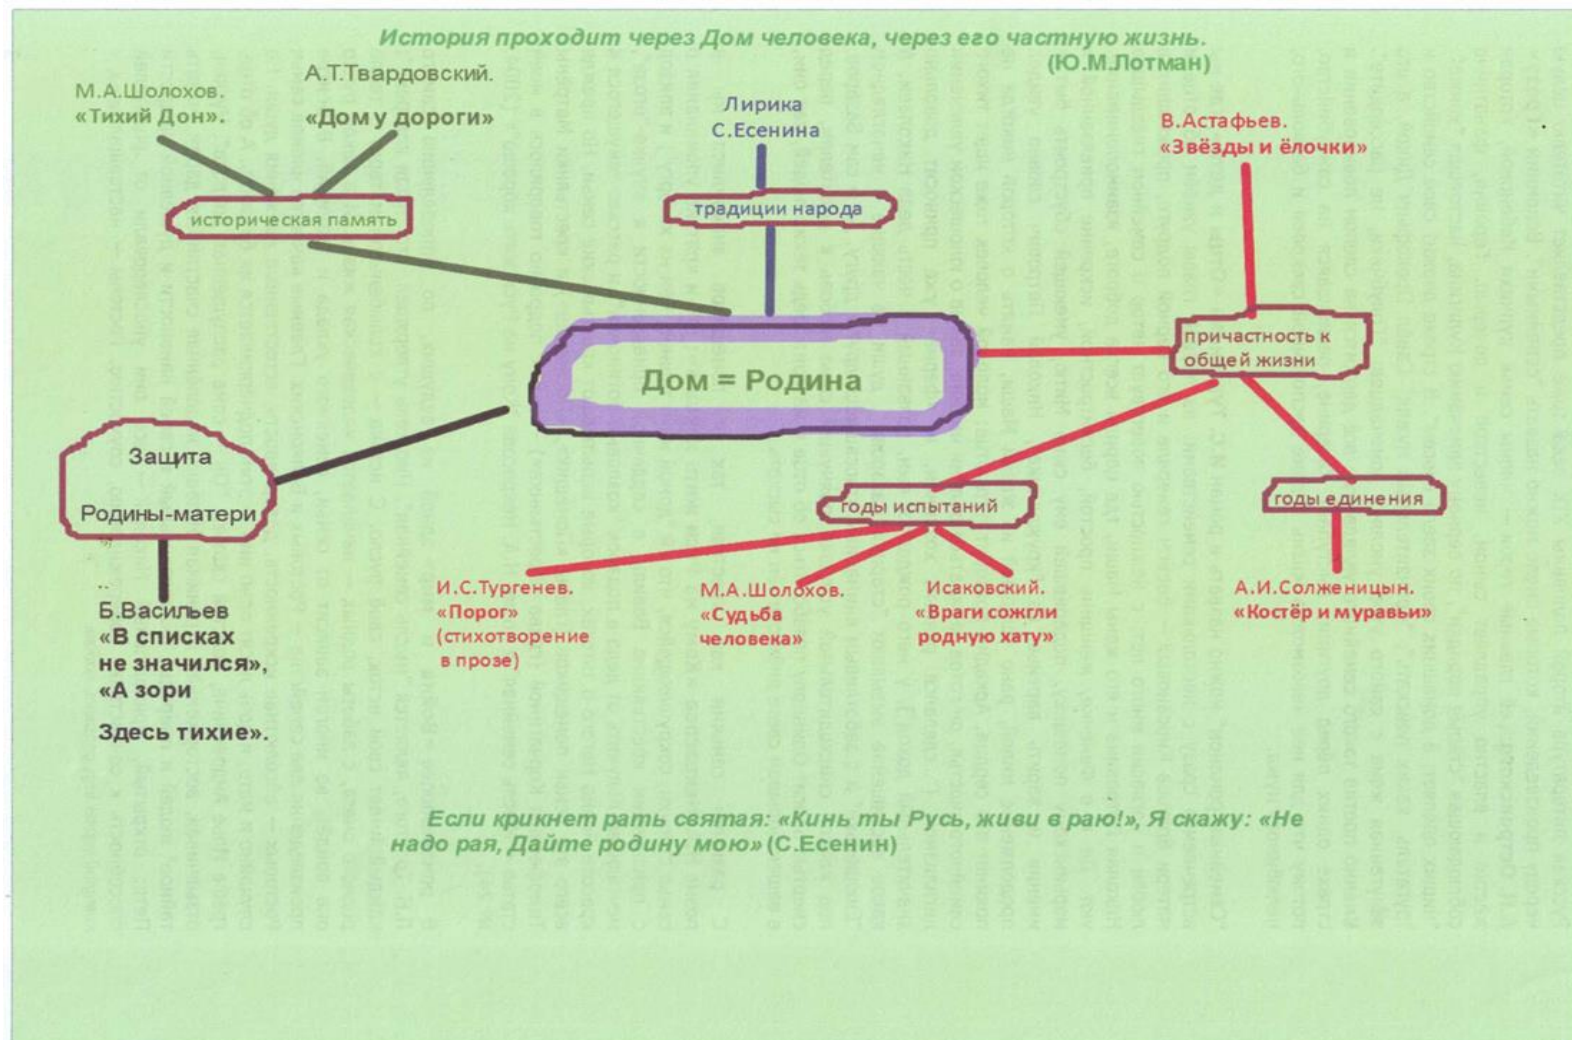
История проходит через Дом человека, через его частную жизнь. (Ю.М.Лотман)

М.А.Шолохов. «Тихий Дон».

А.Т.Твардовский. «Дом у дороги»

историческая память

Лирика С.Есенина

традиции народа

В.Астафьев. «Звёзды и ёлочки»

Дом = Родина

причастность к общей жизни

Защита Родины-матери

Б.Васильев «В списках не значился», «А зори Здесь тихие».

годы испытаний

годы единения

И.С.Тургенев. «Порог» (стихотворение в прозе)

М.А.Шолохов. «Судьба человека»

Исаковский. «Враги сожгли родную хату»

А.И.Солженицын. «Костёр и муравьи»

Если крикнет рать святая: «Кинь ты Русь, живи в раю!», Я скажу: «Не надо рая, Дайте родину мою» (С.Есенин)